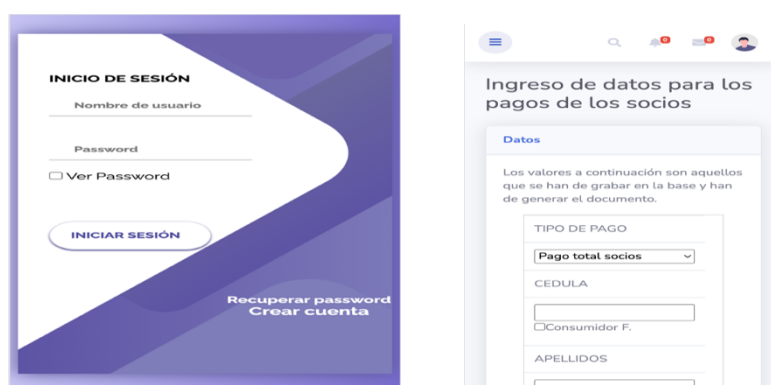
INICIO DE SESIÓN

Nombre de usuario

Password

☐ Ver Password

INICIAR SESIÓN

Recuperar password
Crear cuenta

0 0

Ingreso de datos para los pagos de los socios

Datos

Los valores a continuación son aquellos que se han de grabar en la base y han de generar el documento.

TIPO DE PAGO

Pago total socios

CEDULA

☐Consumidor F.

APELLIDOS